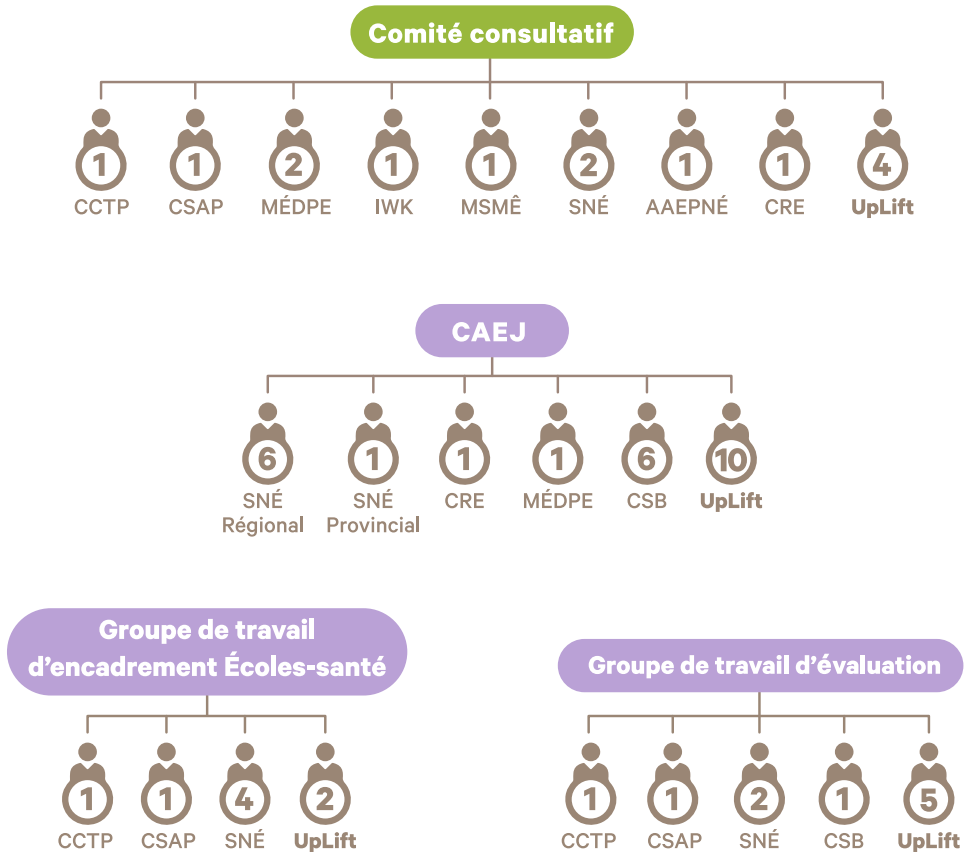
Comité consultatif

1 CCTP
1 CSAP
2 MÉDPE
1 IWK
1 MSMÊ
2 SNÉ
1 AAEPNÉ
1 CRE
4 UpLift

CAEJ

6 SNÉ Régional
1 SNÉ Provincial
1 CRE
1 MÉDPE
6 CSB
10 UpLift

Groupe de travail d'encadrement Écoles-santé

1 CCTP
1 CSAP
4 SNÉ
2 UpLift

Groupe de travail d'évaluation

1 CCTP
1 CSAP
2 SNÉ
1 CSB
5 UpLift